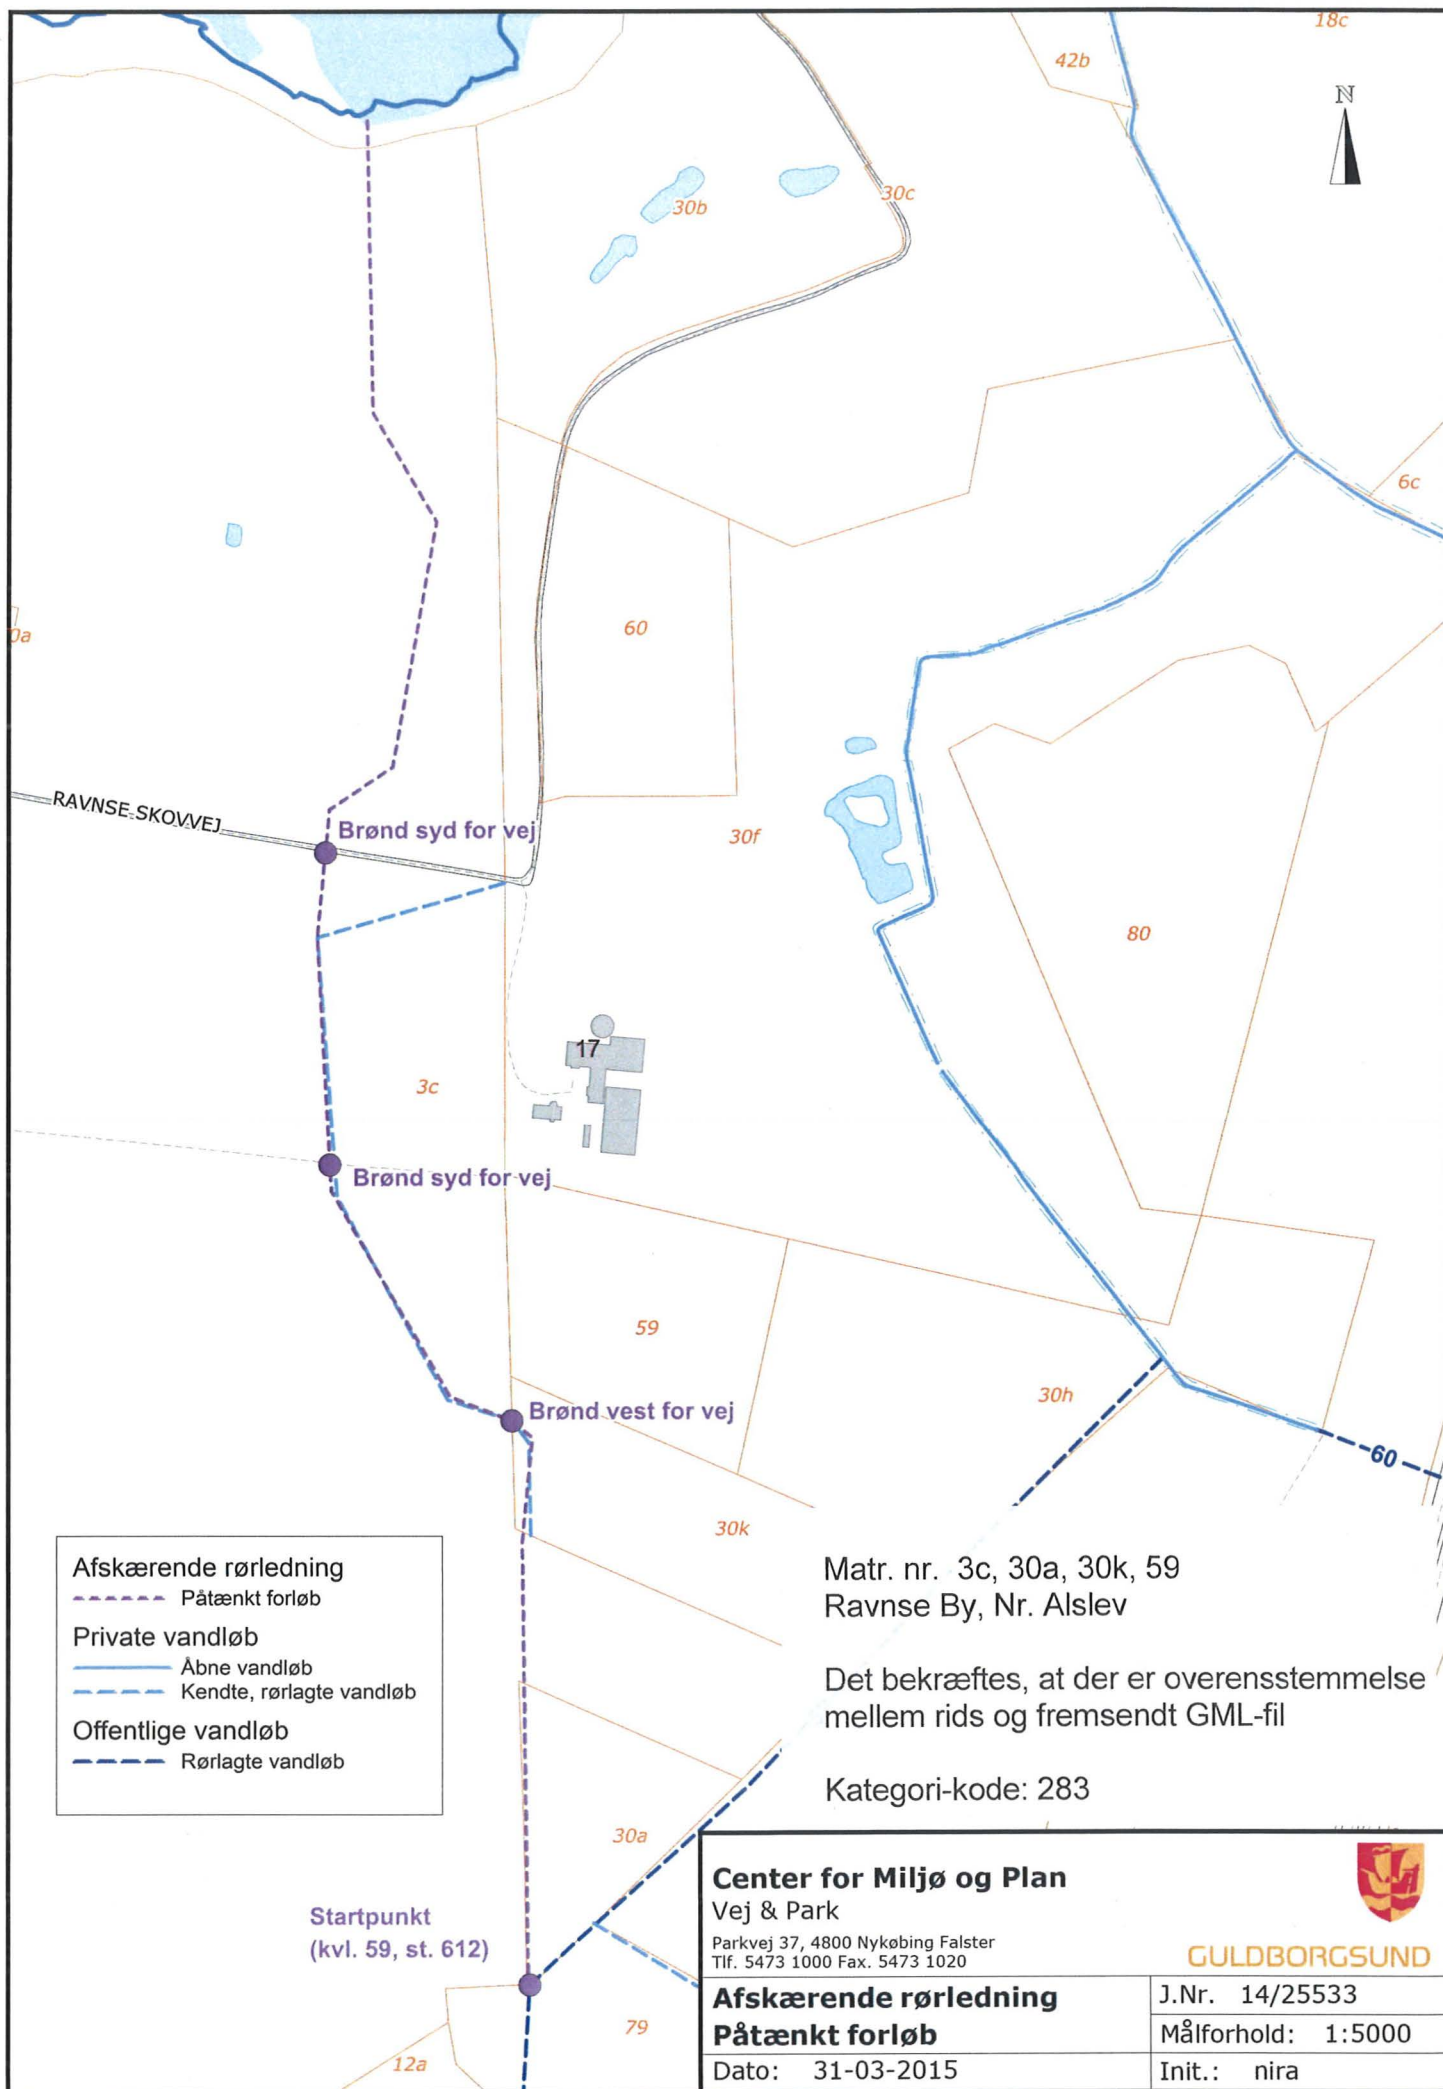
18c
42b
N
30b
30c
6c
0a
60
RAVNSE-SKOVVEJ
Brønd syd for vej
30f
80
17
3c
Brønd syd for vej
59
30h
Brønd vest for vej
60
30k

Matr. nr. 3c, 30a, 30k, 59
Ravnse By, Nr. Alslev

Det bekræftes, at der er overensstemmelse mellem rids og fremsendt GML-fil

Kategori-kode: 283

Afskærende rørledning
Påtænkt forløb
Private vandløb
Åbne vandløb
Kendte, rørlagte vandløb
Offentlige vandløb
Rørlagte vandløb

30a
Startpunkt
(kvl. 59, st. 612)
79
12a

Center for Miljø og Plan
Vej & Park
Parkvej 37, 4800 Nykøbing Falster
Tlf. 5473 1000 Fax. 5473 1020
GULDBORGSUND

| Afskærende rørledning Påtænkt forløb | J.Nr. 14/25533 |
|---|---|
| | Målforhold: 1:5000 |
| Dato: 31-03-2015 | Init.: nira |